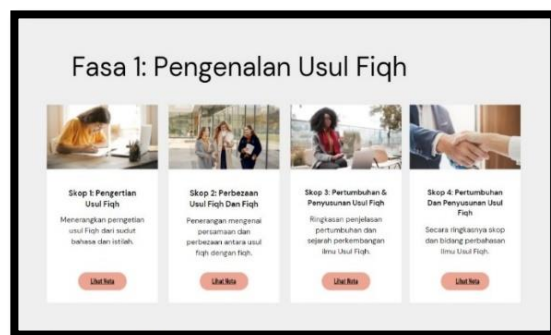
Fasa 1: Pengenalan Usul Fiqh

Skop 1: Pengertian Usul Fiqh

Menerangkan pengertian usul Fiqh dari sudut bahasa dan istilah.

Lihat Nota

Skop 2: Perbezaan Usul Fiqh Dan Fiqh

Penerangan mengenai persamaan dan perbezaan antara usul fiqh dengan fiqh.

Lihat Nota

Skop 3: Pertumbuhan & Penyusunan Usul Fiqh

Ringkasan penjelasan pertumbuhan dan sejarah perkembangan Ilmu Usul Fiqh.

Lihat Nota

Skop 4: Pertumbuhan Dan Penyusunan Usul Fiqh

Secara ringkasnya skop dan bidang perbahasan Ilmu Usul Fiqh.

Lihat Nota